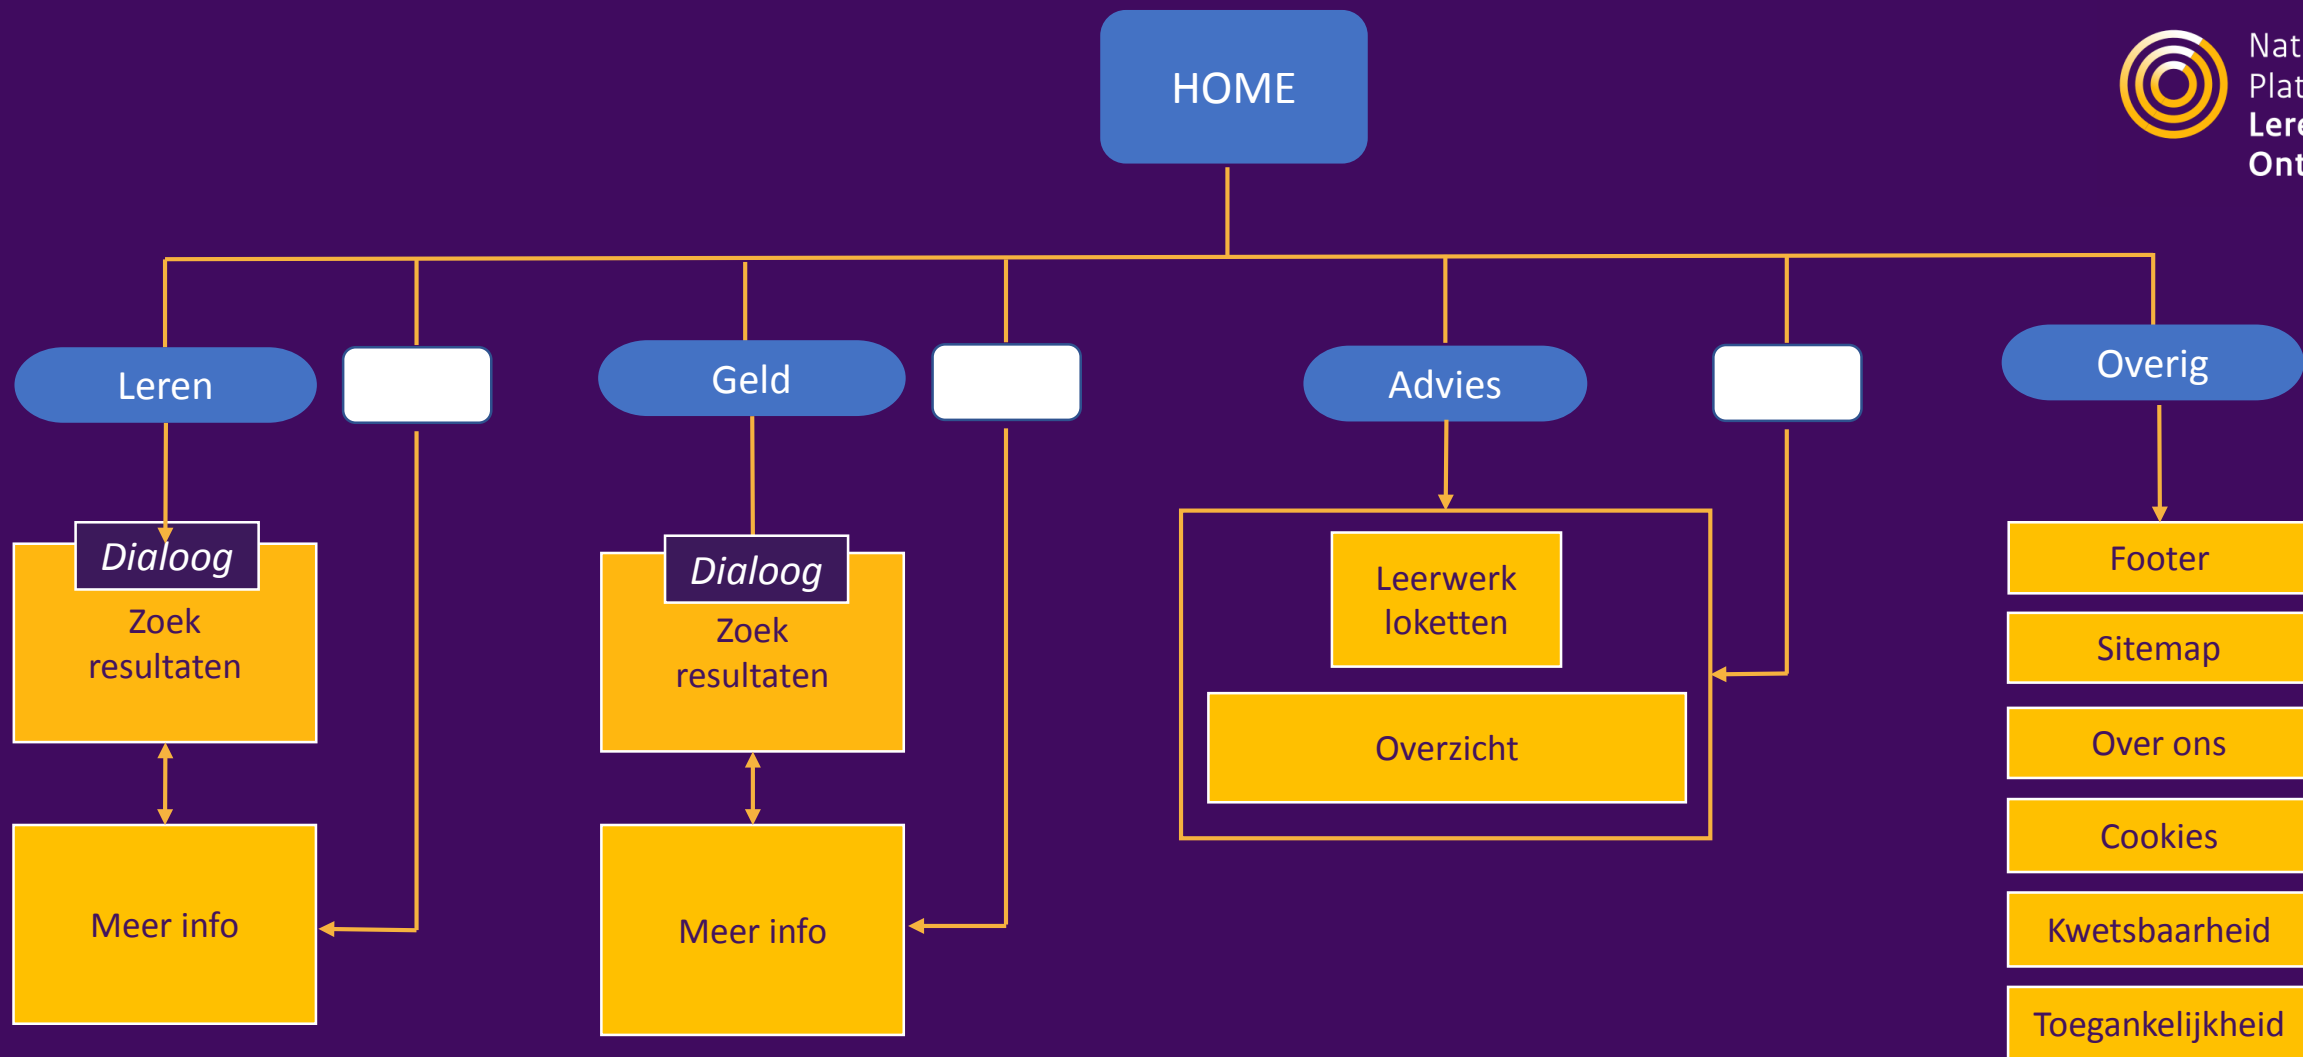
HOME

Nat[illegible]
Plat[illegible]
Lere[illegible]
Ont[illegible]

Leren

Dialoog

Zoek resultaten

Meer info

Geld

Dialoog

Zoek resultaten

Meer info

Advies

Leerwerk loketten

Overzicht

Overig

Footer

Sitemap

Over ons

Cookies

Kwetsbaarheid

Toegankelijkheid